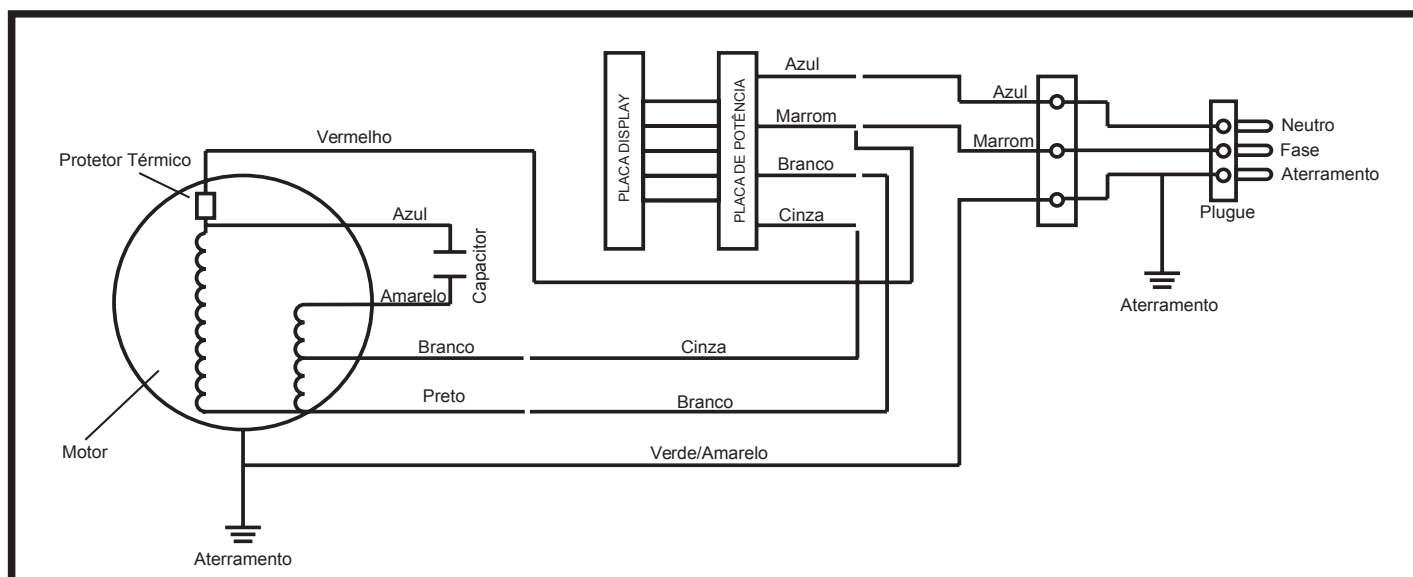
PLACA DISPLAY
PLACA DE POTÊNCIA
Azul
Marrom
Branco
Cinza
Azul
Marrom
Neutro
Fase
Aterramento
Plugue
Aterramento
Vermelho
Protetor Térmico
Azul
Capacitor
Amarelo
Branco
Cinza
Preto
Branco
Motor
Verde/Amarelo
Aterramento